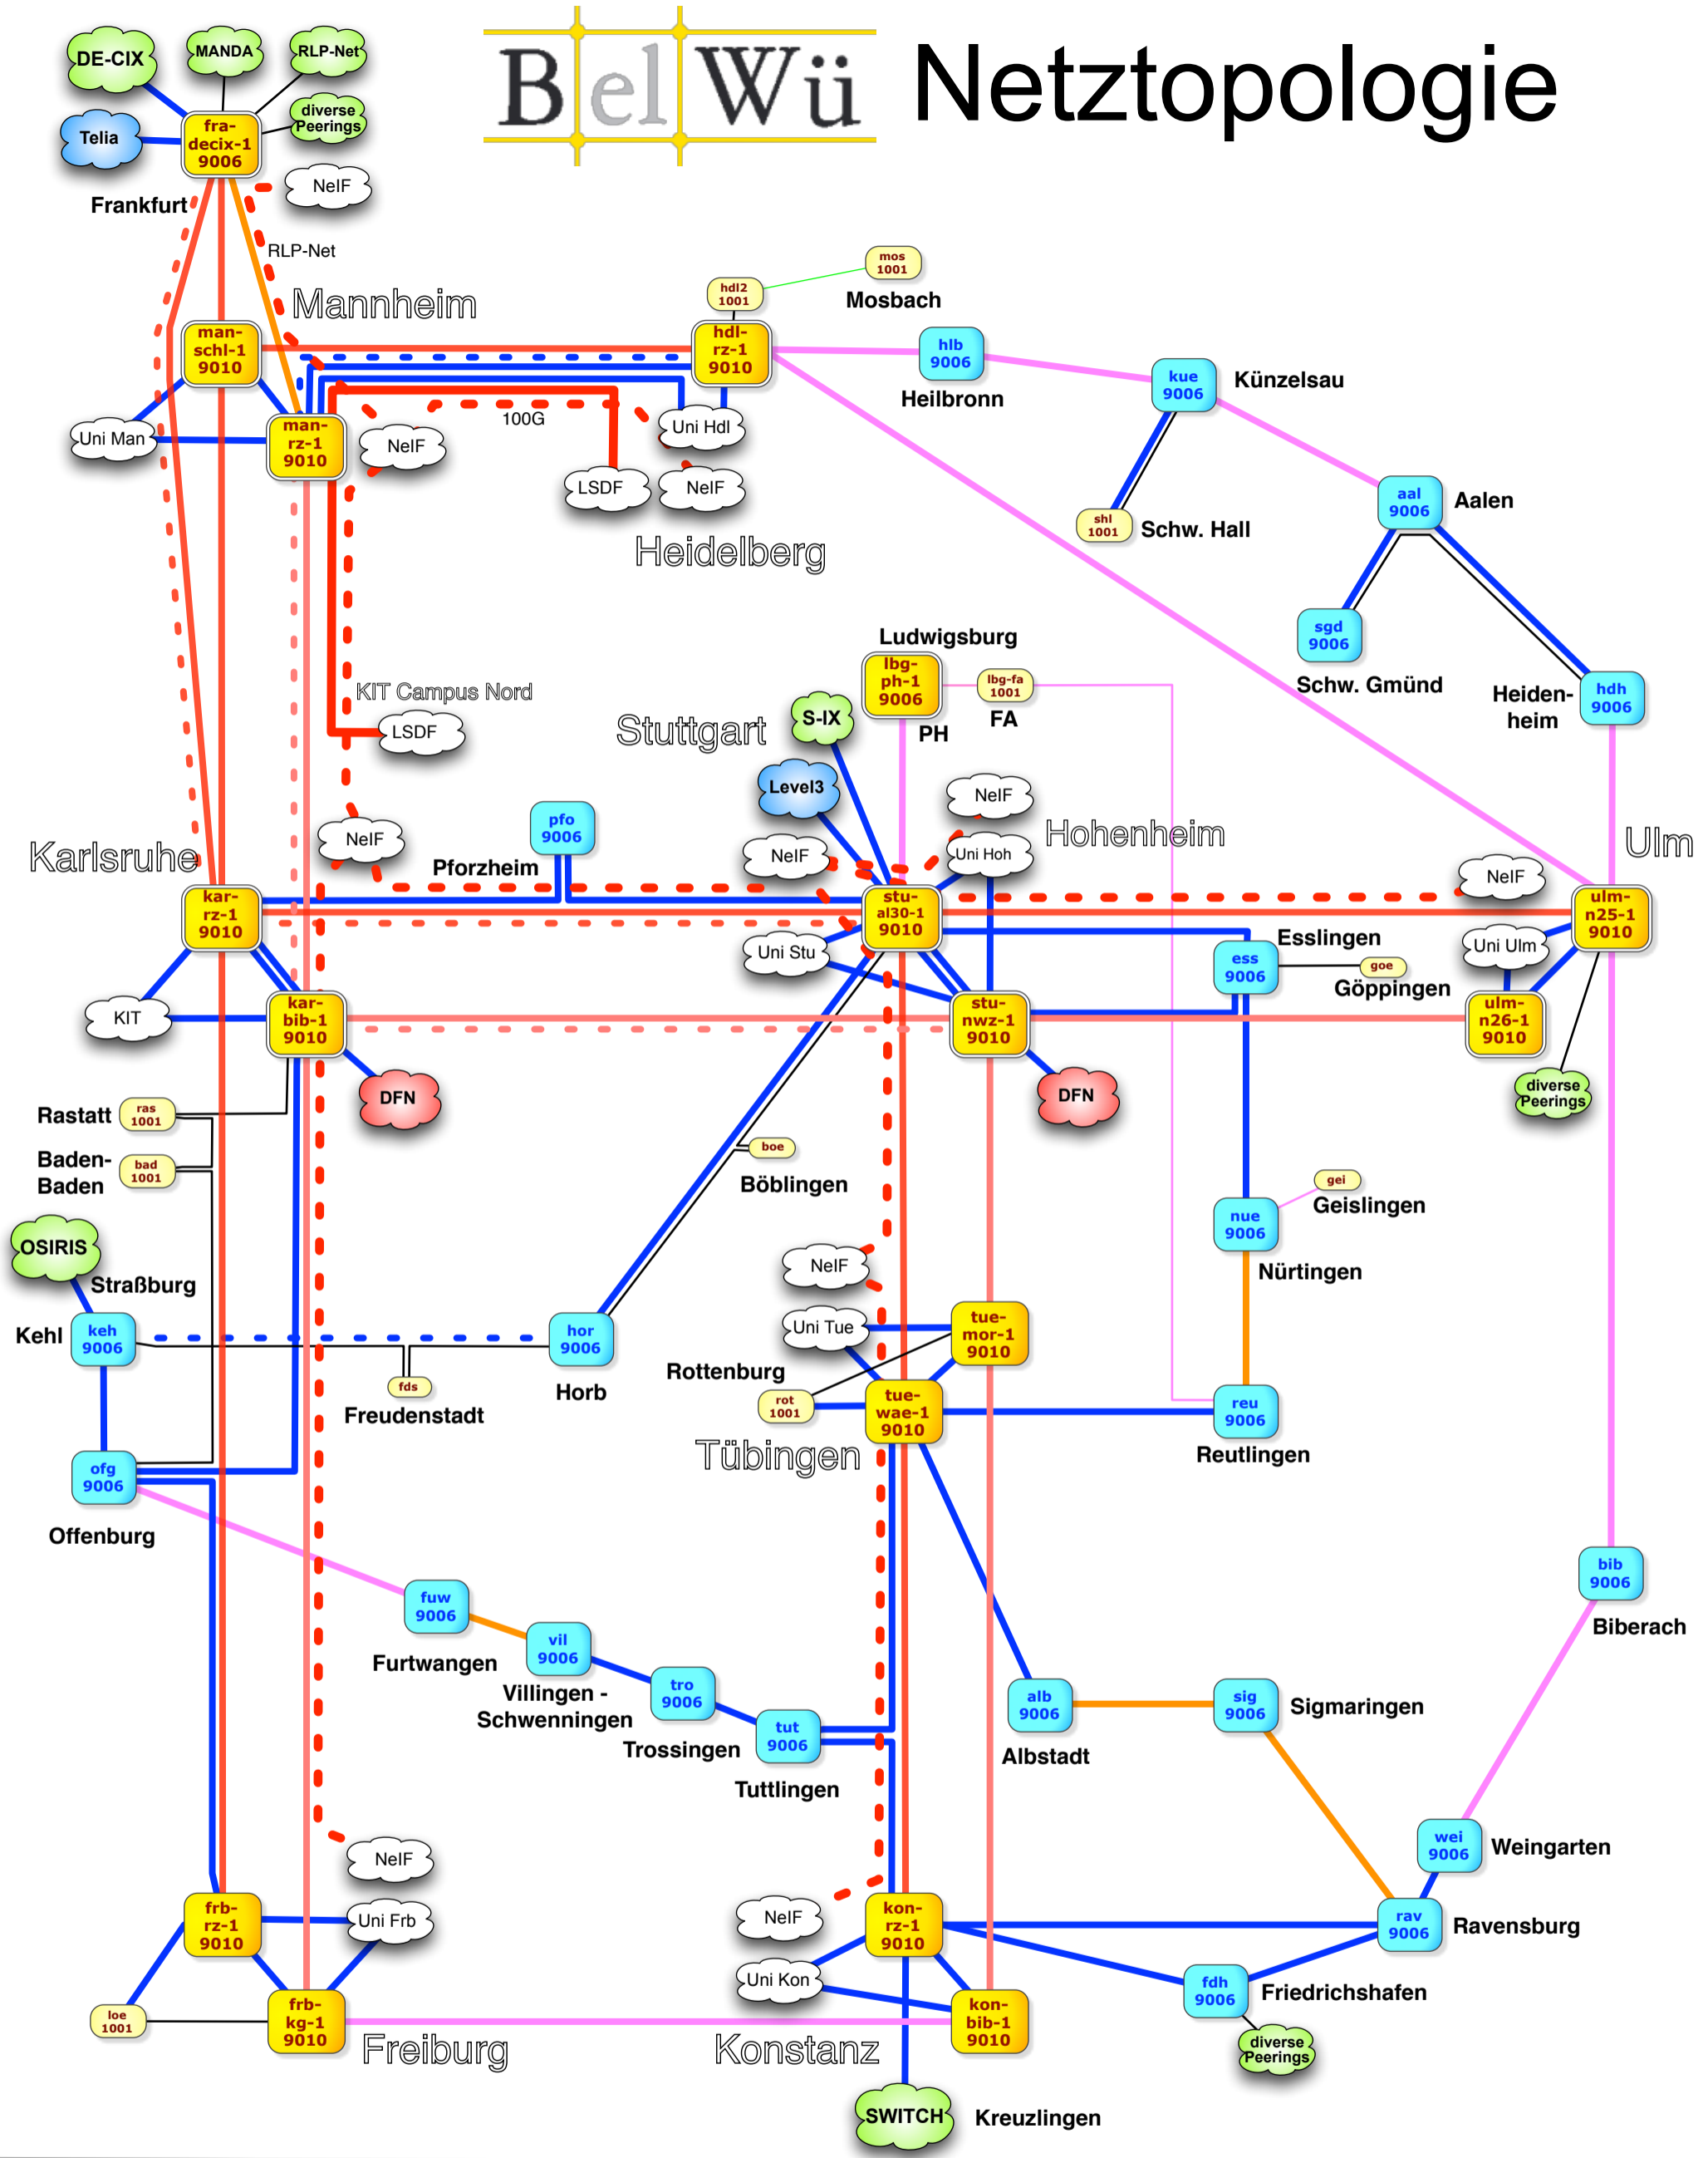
BelWü Netztopologie

DE-CIX
MANDA
RLP-Net
diverse Peerings
Telia
fra-decix-1 9006
NelF
Frankfurt
RLP-Net

Mannheim
man-schl-1 9010
Uni Man
man-rz-1 9010
NelF
100G
LSDF
hdl2 1001
mos 1001
Mosbach
hdl-rz-1 9010
Uni Hdl
NelF
Heidelberg
hlb 9006
Heilbronn
kue 9006
Künzelsau
shl 1001
Schw. Hall
aal 9006
Aalen
sgd 9006
Schw. Gmünd
Heiden-heim
hdh 9006

KIT Campus Nord
LSDF
Ludwigsburg
lbg-ph-1 9006
PH
lbg-fa 1001
FA
Stuttgart
S-IX
Level3
NelF
NelF
Uni Hoh
Hohenheim
Ulm
NelF
Karlsruhe
NelF
Pforzheim
pfo 9006
kar-rz-1 9010
stu-al30-1 9010
Uni Stu
ulm-n25-1 9010
Esslingen
ess 9006
goe
Göppingen
Uni Ulm
KIT
kar-bib-1 9010
stu-nwz-1 9010
ulm-n26-1 9010
DFN
DFN
diverse Peerings
Rastatt
ras 1001
Baden-Baden
bad 1001
boe
Böblingen
gei
Geislingen
OSIRIS
Straßburg
nue 9006
Nürtingen
NelF
Kehl
keh 9006
hor 9006
Uni Tue
tue-mor-1 9010
Rottenburg
fds
Freudenstadt
Horb
rot 1001
tue-wae-1 9010
reu 9006
Reutlingen
Tübingen
ofg 9006
Offenburg
bib 9006
Biberach
fuw 9006
Furtwangen
vil 9006
Villingen - Schwenningen
tro 9006
Trossingen
tut 9006
Tuttlingen
alb 9006
Albstadt
sig 9006
Sigmaringen
NelF
Uni Frb
frb-rz-1 9010
wei 9006
Weingarten
NelF
kon-rz-1 9010
rav 9006
Ravensburg
Uni Kon
fdh 9006
Friedrichshafen
loe 1001
frb-kg-1 9010
Freiburg
Konstanz
kon-bib-1 9010
diverse Peerings
SWITCH
Kreuzlingen